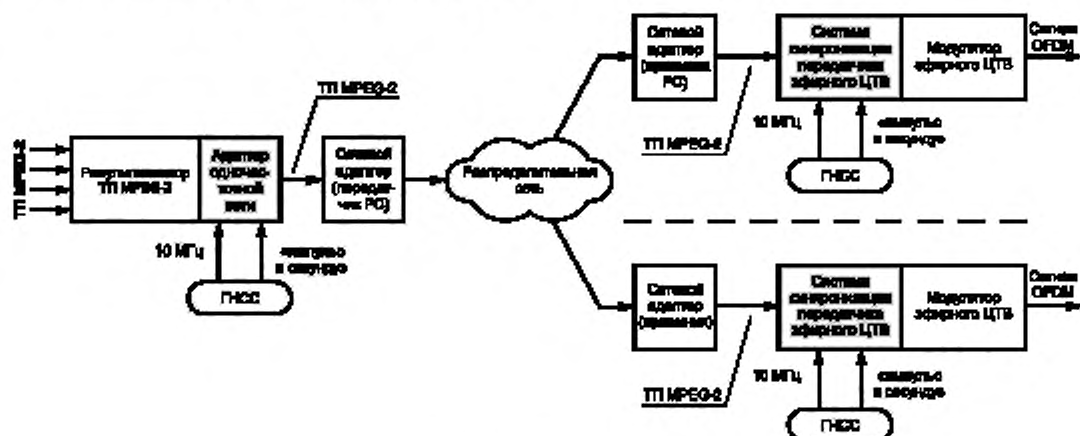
ТП MPEG-2

Ремультиплексор ТП MPEG-2

Адаптер одночастотной сети

10 МГц

1 импульс в секунду

ГНСС

ТП MPEG-2

Сетевой адаптер (передатчик РС)

Распределительная сеть

Сетевой адаптер (приемник РС)

ТП MPEG-2

10 МГц

1 импульс в секунду

ГНСС

Система синхронизации передатчиков эфирного ЦТВ

Модулятор эфирного ЦТВ

Сигнал OFDM

Сетевой адаптер (приемник)

ТП MPEG-2

10 МГц

1 импульс в секунду

ГНСС

Система синхронизации передатчиков эфирного ЦТВ

Модулятор эфирного ЦТВ

Сигнал OFDM